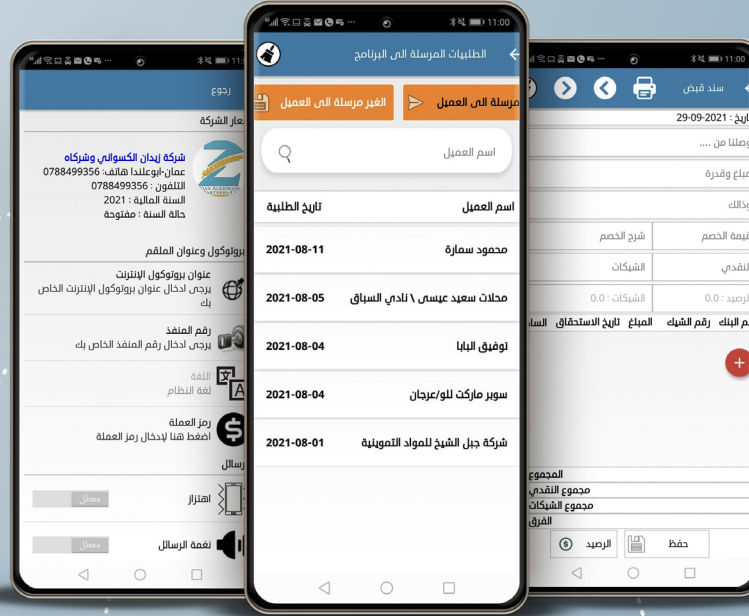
11:00

رجوع

شعار الشركة

شركة زيدان الكسواني وشركاه
عمان-ابوعلندا هاتف: 0788499356
التلفون : 0788499356
السنة المالية : 2021
حالة السنة : مفتوحة

بروتوكول وعنوان الملقم

عنوان بروتوكول الإنترنت
يرجى ادخال عنوان بروتوكول الإنترنت الخاص بك

رقم المنفذ
يرجى ادخال رقم المنفذ الخاص بك

اللغة
لغة النظام

رمز العملة
اضغط هنا لإدخال رمز العملة

الرسائل

اهتزاز
معطل

نغمة الرسائل
معطل

11:00

الطلبيات المرسلة الى البرنامج

مرسلة الى العميل

الغير مرسلة الى العميل

اسم العميل

| اسم العميل | تاريخ الطلبية |
|---|---|
| محمود سمارة | 2021-08-11 |
| محلات سعيد عيسى \ نادي السباق | 2021-08-05 |
| توفيق البابا | 2021-08-04 |
| سوبر ماركت للو/عرجان | 2021-08-04 |
| شركة جبل الشيخ للمواد التموينية | 2021-08-01 |

11:00

سند قبض

تاريخ : 2021-09-29

وصلنا من ....

مبلغ وقدرة

وذالك

قيمة الخصم
شرح الخصم

النقدي
الشيكات

الرصيد : 0.0
الشيكات : 0.0

اسم البنك رقم الشيك المبلغ تاريخ الاستحقاق الساحب

المجموع
مجموع النقدي
مجموع الشيكات
الفرق

حفظ
الرصيد